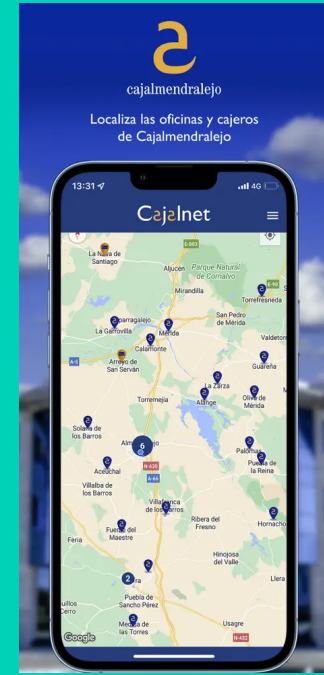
cajalmendralejo

Localiza las oficinas y cajeros de Cajalmendralejo

13:31
4G

Cajalnet

La Nava de Santiago
Aljucén
Parque Natural de Cornalvo
Mirandilla
Torrefresneda
Puebla de Obando... Esparragalejo
La Garrovilla
Mérida
San Pedro de Mérida
Valdetorres
Calamonte
Arroyo de San Serván
Guareña
La Zarza
Torremejía
Alange
Oliva de Mérida
Solana de los Barros
Almendralejo
6
Palomas
Puebla de la Reina
Aceuchal
N-432
Villalba de los Barros
A-66
Villafranca de los Barros
Ribera del Fresno
Hornachos
Fuente del Maestre
Feria
Hinojosa del Valle
2
Zafra
Llera
Puebla de Sancho Pérez
Usagre
Medina de las Torres
Google
N-432
A-5